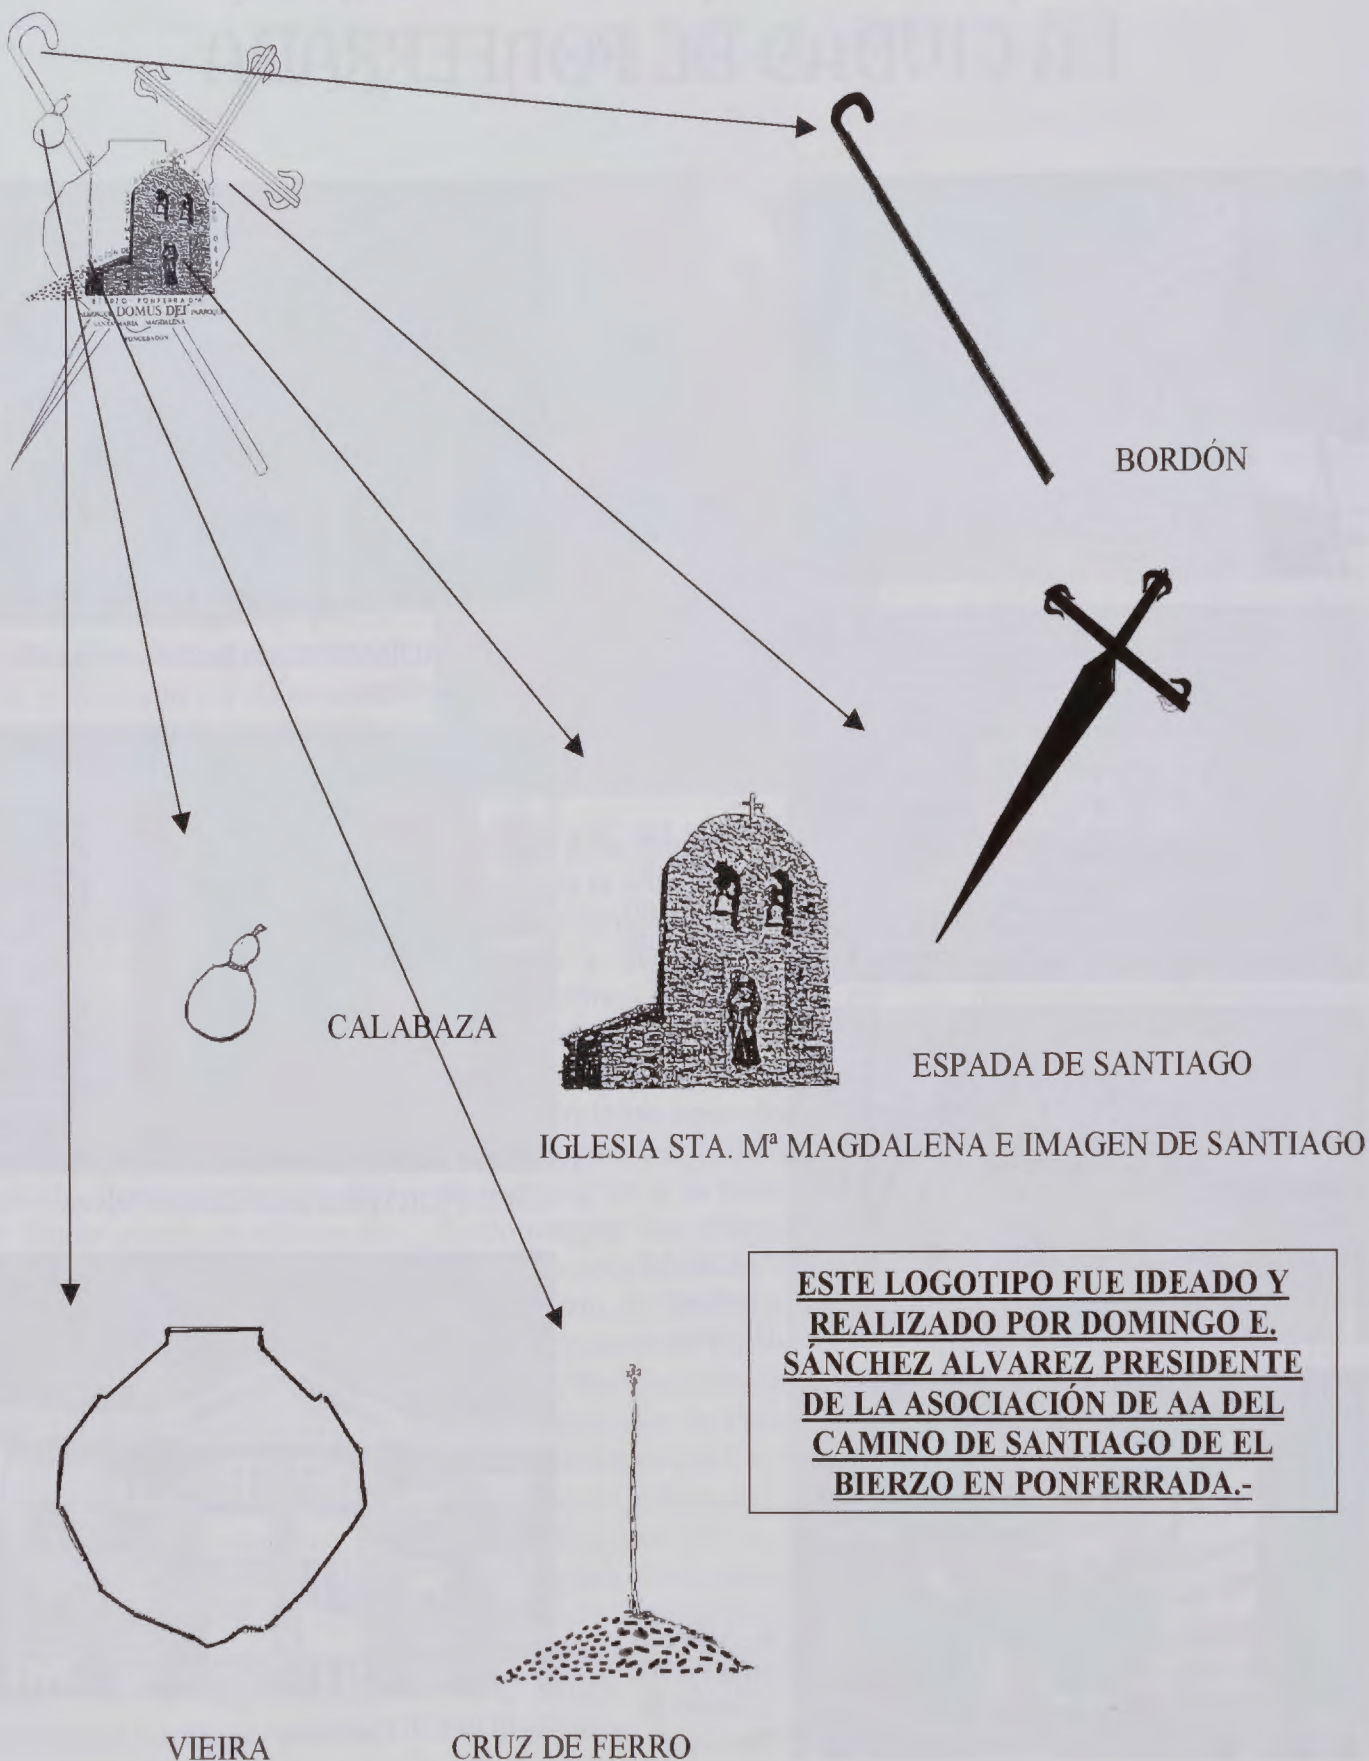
BIERZO PONFERRADA
DOMUS DEI
SANTA MARIA MAGDALENA
PONCEBADON

BORDÓN

CALABAZA

ESPADA DE SANTIAGO

IGLESIA STA. Mª MAGDALENA E IMAGEN DE SANTIAGO

ESTE LOGOTIPO FUE IDEADO Y REALIZADO POR DOMINGO E. SÁNCHEZ ALVAREZ PRESIDENTE DE LA ASOCIACIÓN DE AA DEL CAMINO DE SANTIAGO DE EL BIERZO EN PONFERRADA.-

VIEIRA

CRUZ DE FERRO